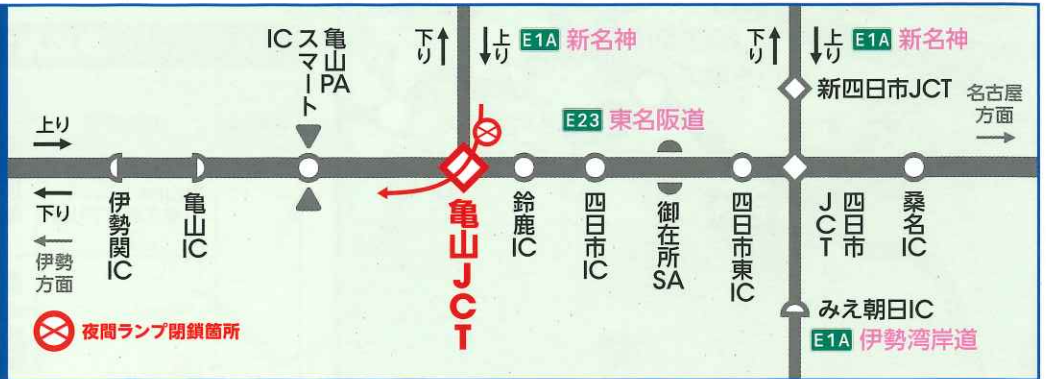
亀山PA スマートIC

下り 上り E1A 新名神

下り 上り E1A 新名神

新四日市JCT

名古屋方面

E23 東名阪道

上り

下り

伊勢方面

伊勢関IC

亀山IC

亀山JCT

鈴鹿IC

四日市IC

御在所SA

四日市東IC

四日市JCT

桑名IC

みえ朝日IC

E1A 伊勢湾岸道

夜間ランプ閉鎖箇所